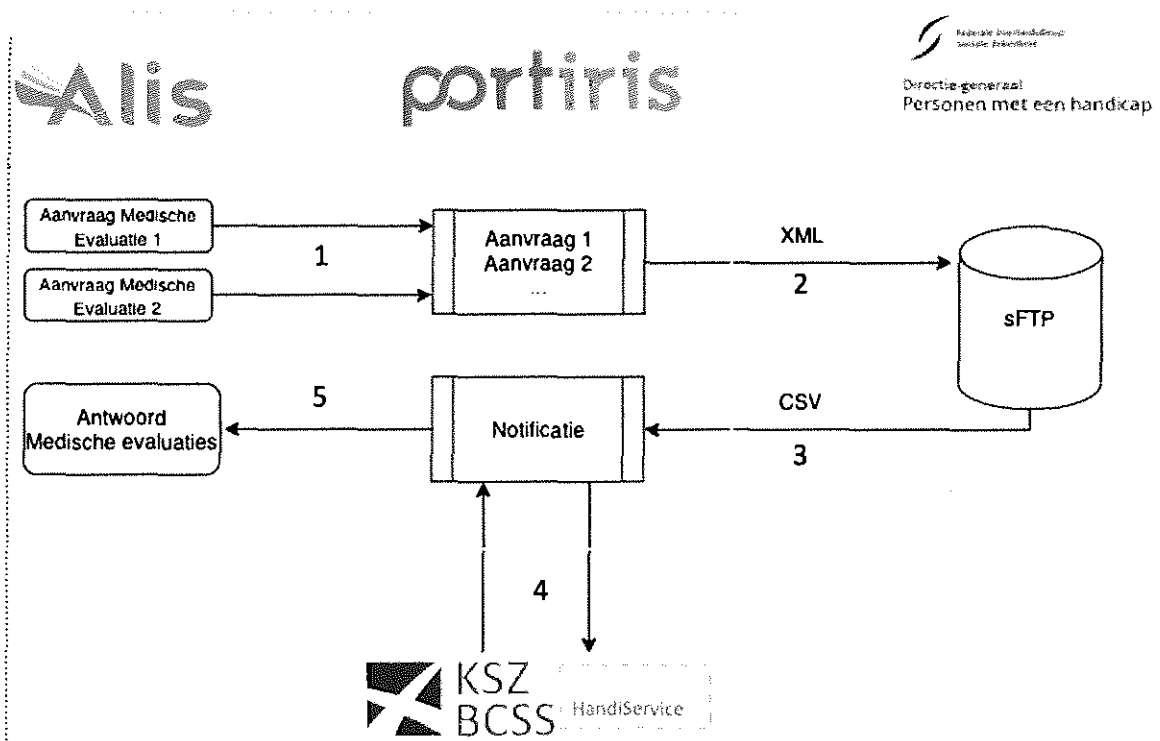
Alis

portiris

Federale Overheidsdienst Sociale Zekerheid

Directie-generaal
Personen met een handicap

Aanvraag Medische Evaluatie 1

Aanvraag Medische Evaluatie 2

1

Aanvraag 1
Aanvraag 2
...

XML

2

sFTP

Antwoord
Medische evaluaties

5

Notificatie

CSV

3

4

KSZ
BCSS

HandiService